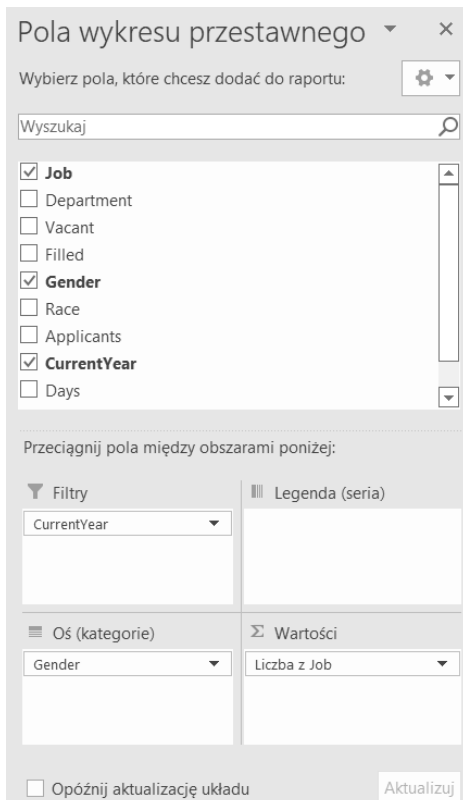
Pola wykresu przestawnego

Wybierz pola, które chcesz dodać do raportu:

Wyszukaj

Job
Department
Vacant
Filled
Gender
Race
Applicants
CurrentYear
Days

Przeciągnij pola między obszarami poniżej:

Filtry
CurrentYear

Legenda (seria)

Oś (kategorie)
Gender

$\Sigma$ Wartości
Liczba z Job

Opóźnij aktualizację układu

Aktualizuj